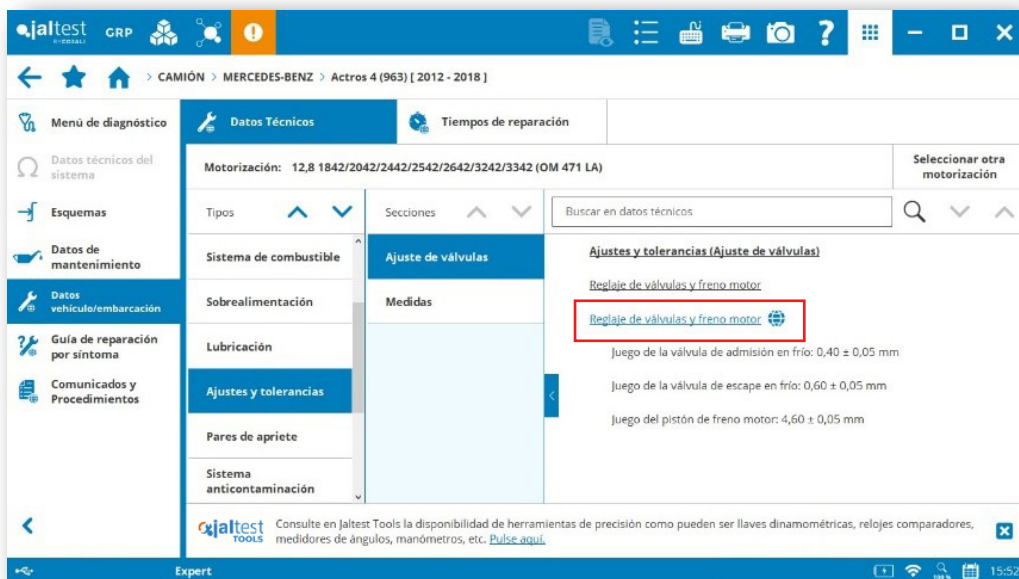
jaltest GRP

> CAMIÓN > MERCEDES-BENZ > Actros 4 (963) [ 2012 - 2018 ]

Menú de diagnóstico
Datos técnicos del sistema
Esquemas
Datos de mantenimiento
Datos vehículo/embarcación
Guía de reparación por síntoma
Comunicados y Procedimientos

Datos Técnicos
Tiempos de reparación

Motorización: 12,8 1842/2042/2442/2542/2642/3242/3342 (OM 471 LA)
Seleccionar otra motorización

Tipos
Secciones
Buscar en datos técnicos

Sistema de combustible
Sobrealimentación
Lubricación
Ajustes y tolerancias
Pares de apriete
Sistema anticontaminación

Ajuste de válvulas
Medidas

Ajustes y tolerancias (Ajuste de válvulas)
Reglaje de válvulas y freno motor
Reglaje de válvulas y freno motor
Juego de la válvula de admisión en frío: 0,40 ± 0,05 mm
Juego de la válvula de escape en frío: 0,60 ± 0,05 mm
Juego del pistón de freno motor: 4,60 ± 0,05 mm

jaltest TOOLS Consulte en Jaltest Tools la disponibilidad de herramientas de precisión como pueden ser llaves dinamométricas, relojes comparadores, medidores de ángulos, manómetros, etc. Pulse aquí.

Expert
15:52